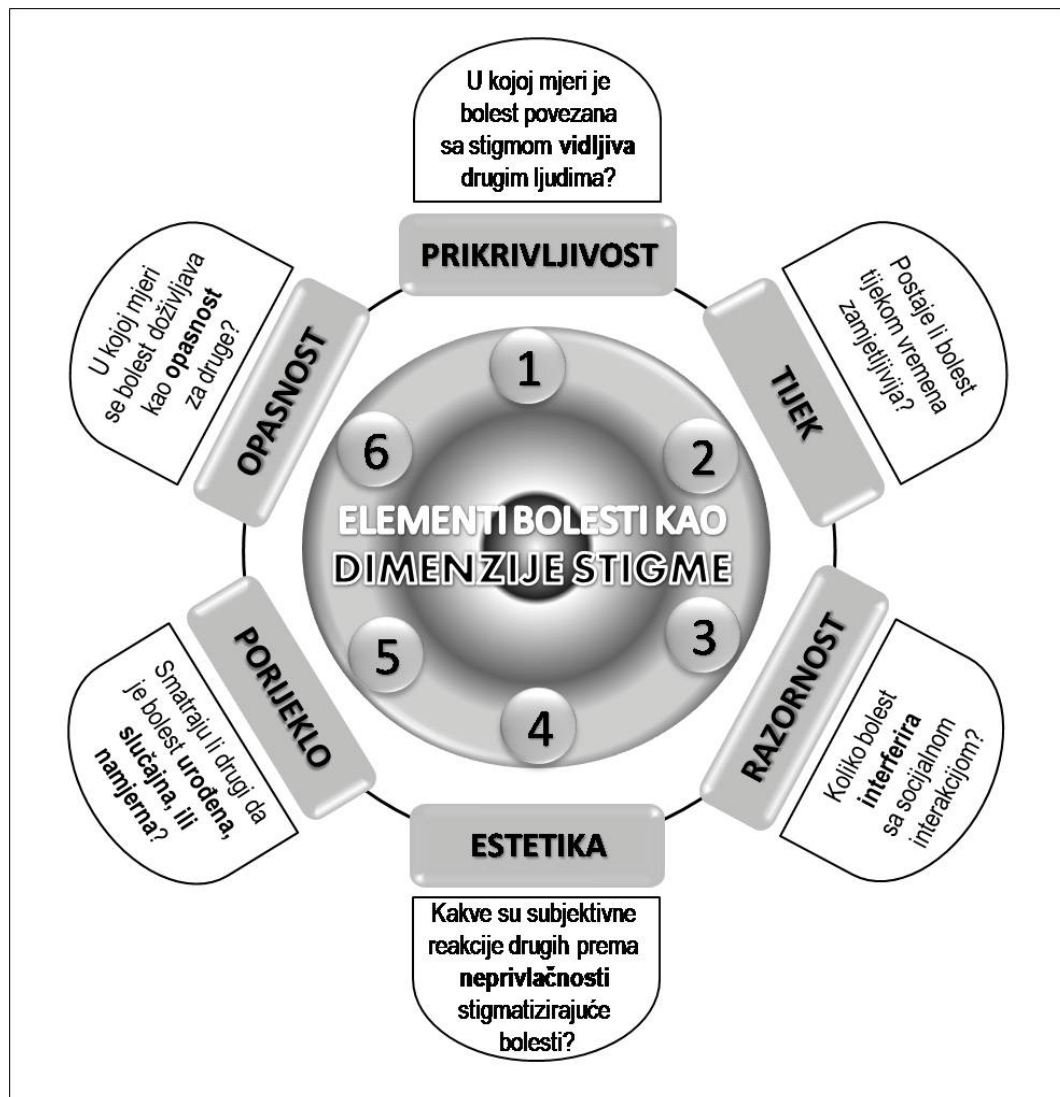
U kojoj mjeri je bolest povezana sa stigmom vidljiva drugim ljudima?

PRIKRIVLJIVOST

Postaje li bolest tijekom vremena zamjetljivija?

TIJEK

U kojoj mjeri se bolest doživljava kao opasnost za druge?

OPASNOST

1

6

2

ELEMENTI BOLESTI KAO DIMENZIJE STIGME

5

3

4

PORIJEKLO

Smatraju li drugi da je bolest urođena, slučajna, ili namjerna?

RAZORNOST

Koliko bolest interferira sa socijalnom interakcijom?

ESTETIKA

Kakve su subjektivne reakcije drugih prema neprivlačnosti stigmatizirajuće bolesti?